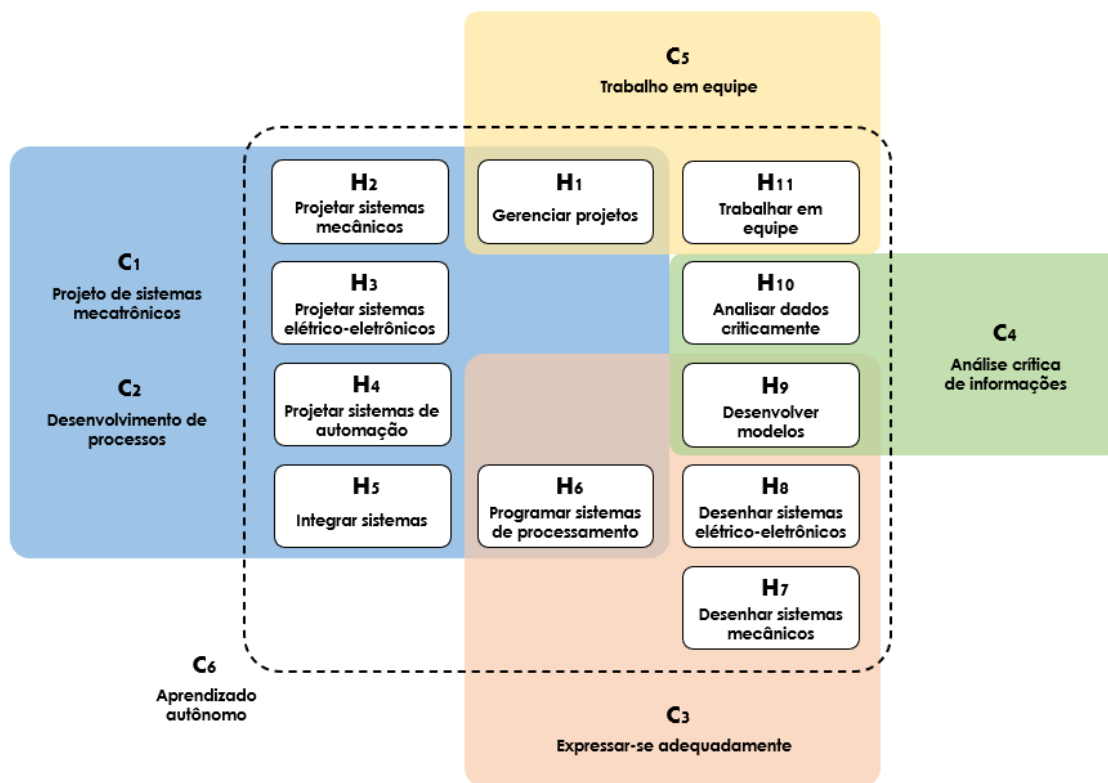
C5
Trabalho em equipe

C1
Projeto de sistemas mecatrônicos

C2
Desenvolvimento de processos

H2
Projetar sistemas mecânicos

H1
Gerenciar projetos

H11
Trabalhar em equipe

H3
Projetar sistemas elétrico-eletrônicos

H10
Analisar dados criticamente

C4
Análise crítica de informações

H4
Projetar sistemas de automação

H9
Desenvolver modelos

H5
Integrar sistemas

H6
Programar sistemas de processamento

H8
Desenhar sistemas elétrico-eletrônicos

H7
Desenhar sistemas mecânicos

C6
Aprendizado autônomo

C3
Expressar-se adequadamente